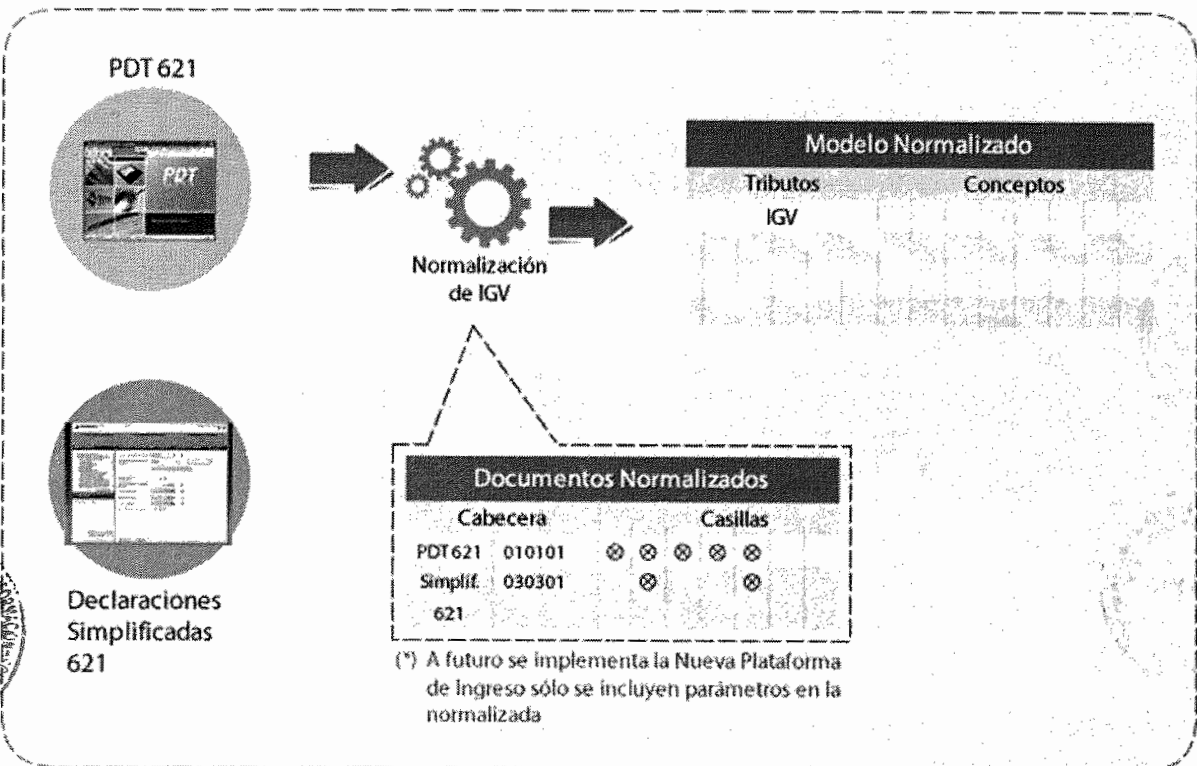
PDT 621

PDT

Normalización de IGV

| Modelo Normalizado | |
|---|---|
| Tributos | Conceptos |
| IGV | |

| Documentos Normalizados | | |
|---|---|---|
| Cabecera | | Casillas |
| PDT 621 | 010101 | ⊗ ⊗ ⊗ ⊗ ⊗ |
| Simplif. 621 | 030301 | ⊗ ⊗ |

Declaraciones Simplificadas 621

(*) A futuro se implementa la Nueva Plataforma de Ingreso sólo se incluyen parámetros en la normalizada